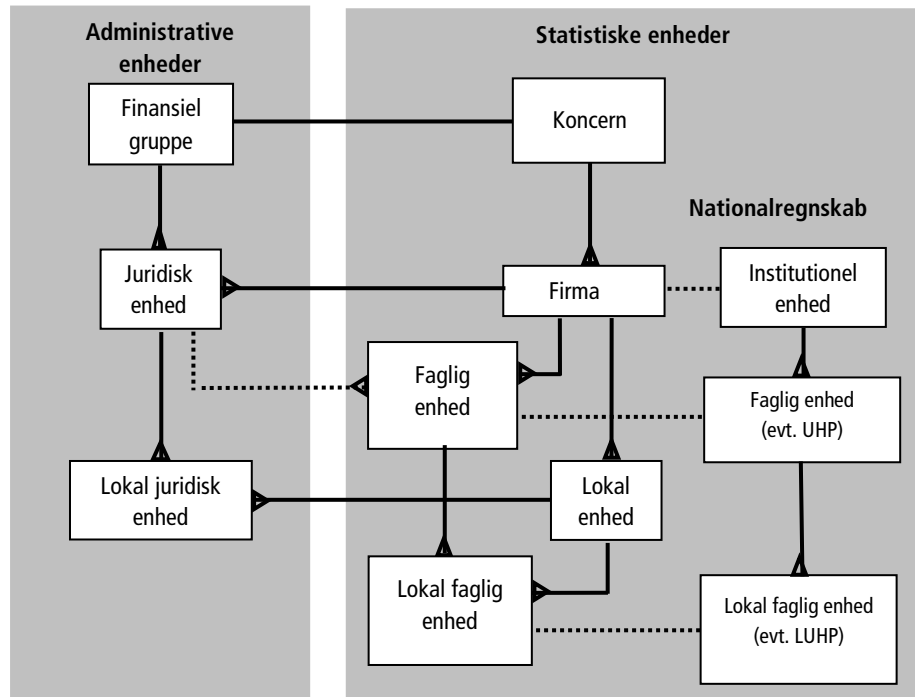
Administrative enheder

Statistiske enheder

Finansiel gruppe

Koncern

Nationalregnskab

Juridisk enhed

Firma

Institutionel enhed

Faglig enhed

Faglig enhed (evt. UHP)

Lokal juridisk enhed

Lokal enhed

Lokal faglig enhed

Lokal faglig enhed (evt. LUHP)